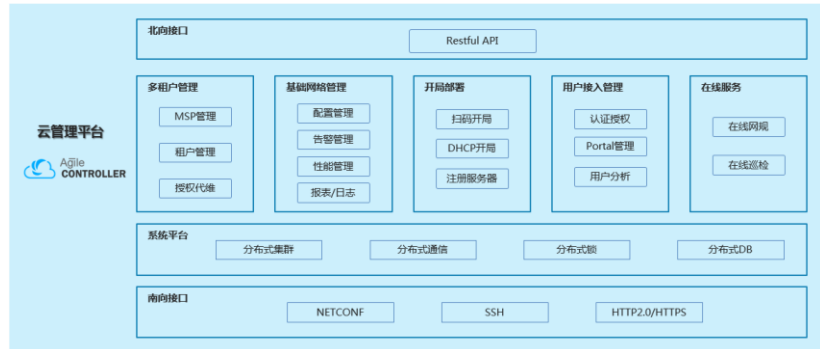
云管理平台

Agile
CONTROLLER

北向接口

Restful API

多租户管理

MSP管理

租户管理

授权代维

基础网络管理

配置管理

告警管理

性能管理

报表/日志

开局部署

扫码开局

DHCP开局

注册服务器

用户接入管理

认证授权

Portal管理

用户分析

在线服务

在线网规

在线巡检

系统平台

分布式集群

分布式通信

分布式锁

分布式DB

南向接口

NETCONF

SSH

HTTP2.0/HTTPS